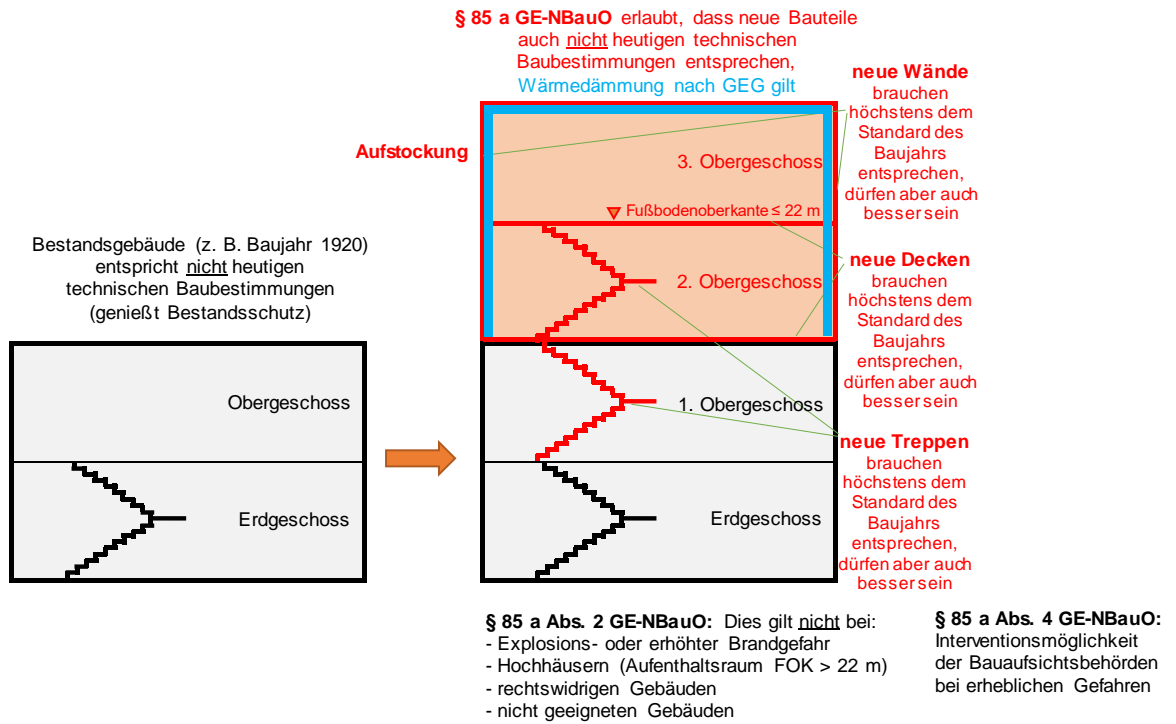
§ 85 a GE-NBauO erlaubt, dass neue Bauteile auch nicht heutigen technischen Baubestimmungen entsprechen, Wärmedämmung nach GEG gilt

Aufstockung

3. Obergeschoss

Fußbodenoberkante ≤ 22 m

2. Obergeschoss

neue Wände brauchen höchstens dem Standard des Baujahrs entsprechen, dürfen aber auch besser sein

neue Decken brauchen höchstens dem Standard des Baujahrs entsprechen, dürfen aber auch besser sein

Bestandsgebäude (z. B. Baujahr 1920) entspricht nicht heutigen technischen Baubestimmungen (genießt Bestandsschutz)

Obergeschoss

Erdgeschoss

1. Obergeschoss

Erdgeschoss

neue Treppen brauchen höchstens dem Standard des Baujahrs entsprechen, dürfen aber auch besser sein

§ 85 a Abs. 2 GE-NBauO: Dies gilt nicht bei:
- Explosions- oder erhöhter Brandgefahr
- Hochhäusern (Aufenthaltsraum FOK > 22 m)
- rechtswidrigen Gebäuden
- nicht geeigneten Gebäuden

§ 85 a Abs. 4 GE-NBauO: Interventionsmöglichkeit der Bauaufsichtsbehörden bei erheblichen Gefahren